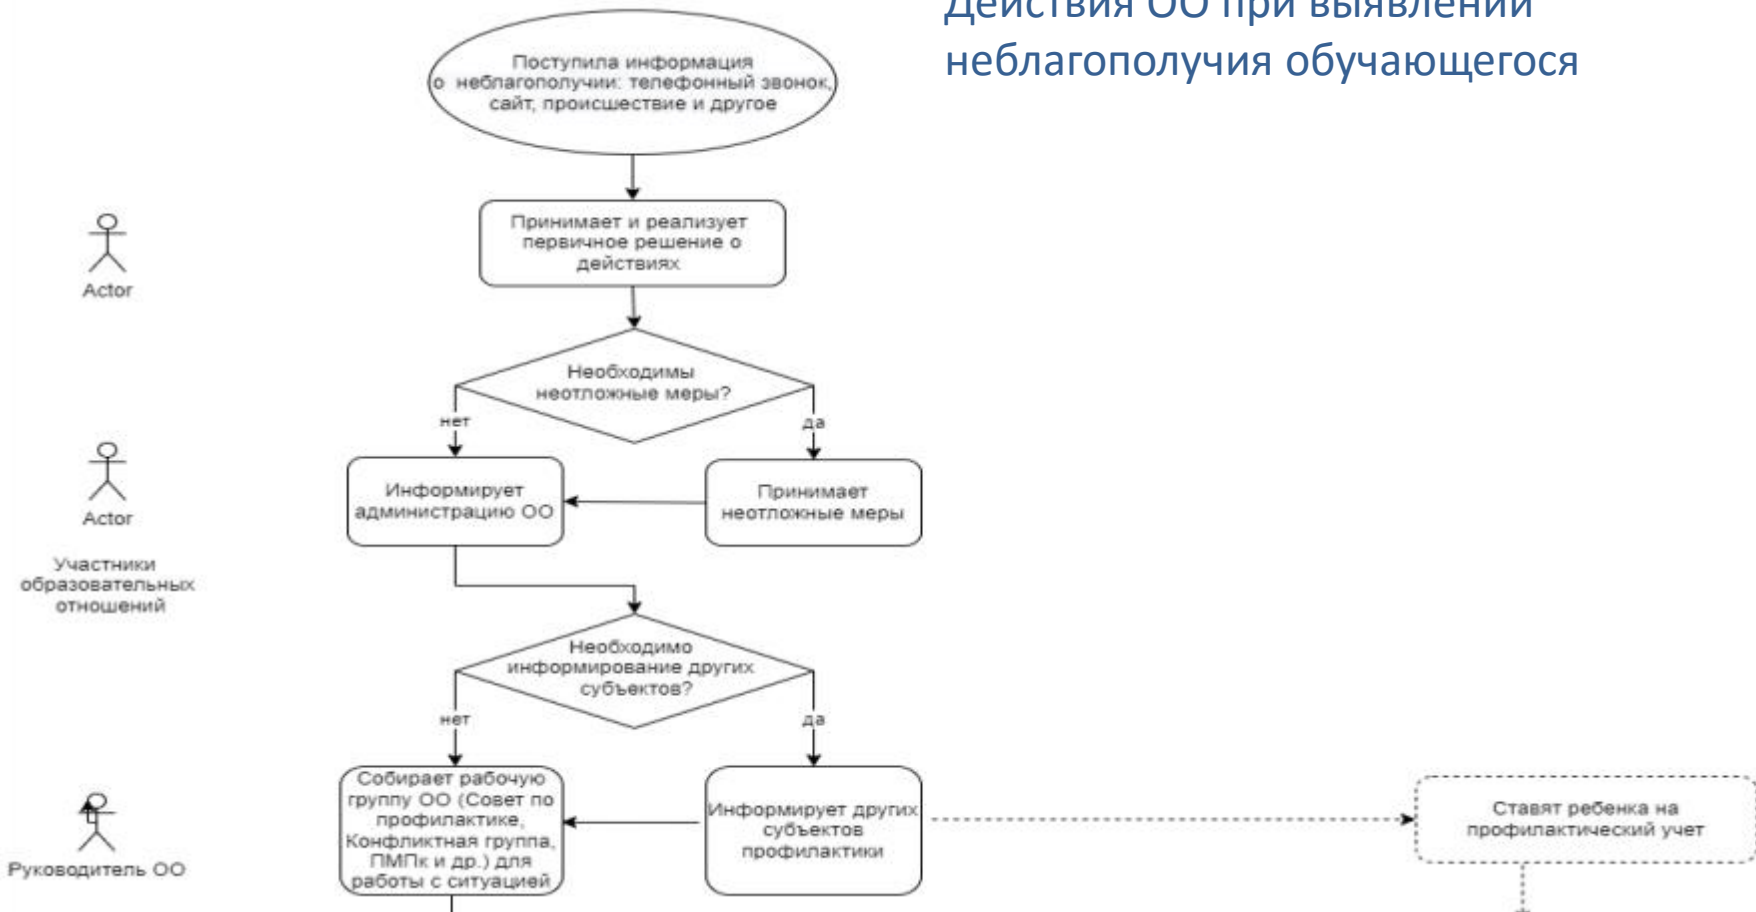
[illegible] ОО при выявлении неблагополучия обучающегося

Поступила информация о неблагополучии: телефонный звонок, сайт, происшествие и другое

Actor

Принимает и реализует первичное решение о действиях

Необходимы неотложные меры?

нет

да

Actor

Информирует администрацию ОО

Принимает неотложные меры

Участники образовательных отношений

Необходимо информирование других субъектов?

нет

да

Руководитель ОО

Собирает рабочую группу ОО (Совет по профилактике, Конфликтная группа, ПМПк и др.) для работы с ситуацией

Информирует других субъектов профилактики

Ставят ребенка на профилактический учет